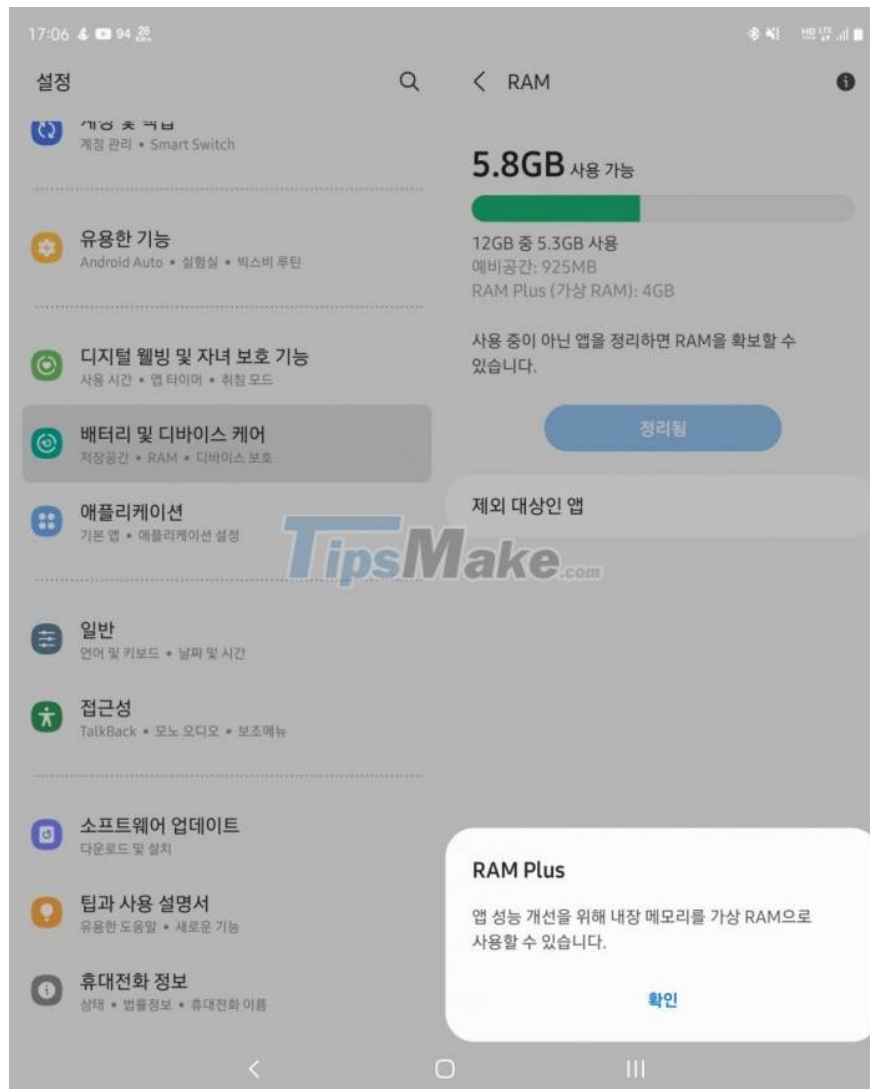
17:06 94

설정

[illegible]
계정 관리 • Smart Switch

유용한 기능
Android Auto • 실험실 • 빅스비 루틴

디지털 웰빙 및 자녀 보호 기능
사용 시간 • 앱 타이머 • 취침 모드

배터리 및 디바이스 케어
저장공간 • RAM • 디바이스 보호

애플리케이션
기본 앱 • 애플리케이션 설정

일반
언어 및 키보드 • 날짜 및 시간

접근성
TalkBack • 모노 오디오 • 보조메뉴

소프트웨어 업데이트
다운로드 및 설치

팁과 사용 설명서
유용한 도움말 • 새로운 기능

휴대전화 정보
상태 • 법률정보 • 휴대전화 이름

RAM

5.8GB 사용 가능

12GB 중 5.3GB 사용
예비공간: 925MB
RAM Plus (가상 RAM): 4GB

사용 중이 아닌 앱을 정리하면 RAM을 확보할 수 있습니다.

정리됨

제외 대상인 앱

TipsMake.com

RAM Plus

앱 성능 개선을 위해 내장 메모리를 가상 RAM으로 사용할 수 있습니다.

확인